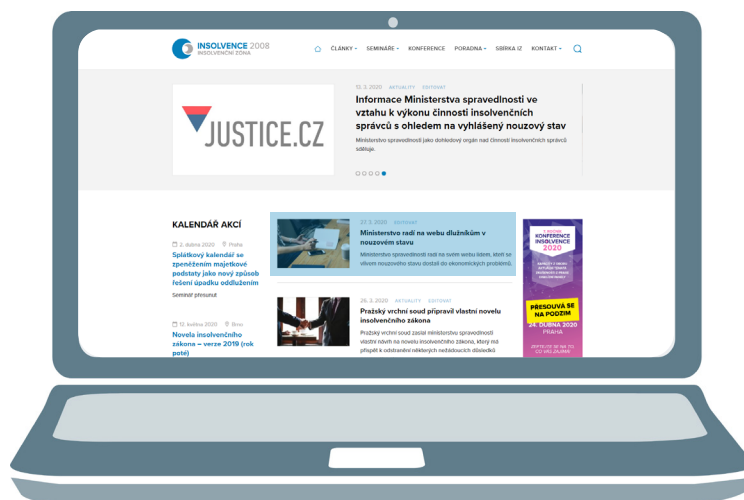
INSOLVENCE 2008
INSOLVENČNÍ ZÓNA

ČLÁNKY ▾ SEMINÁŘE ▾ KONFERENCE PORADNA ▾ SBÍRKA IZ KONTAKT ▾

JUSTICE.CZ

13. 3. 2020 AKTUALITY EDITORIAL

Informace Ministerstva spravedlnosti ve vztahu k výkonu činnosti insolvenčních správců s ohledem na vyhlášený nouzový stav

Ministerstvo spravedlnosti jako dohledový orgán nad činností insolvenčních správců sděluje.

KALENDÁŘ AKCÍ

2. dubna 2020 Praha

Splátkový kalendář se zpeněžením majetkové podstaty jako nový způsob řešení úpadku oddlužením

Seminář přesunut

12. května 2020 Brno

Novela insolvenčního zákona – verze 2019 (rok poté)

27. 3. 2020 EDITORIAL

Ministerstvo radí na webu dlužníkům v nouzovém stavu

Ministerstvo spravedlnosti radí na svém webu lidem, kteří se vlivem nouzového stavu dostali do ekonomických problémů.

26. 3. 2020 AKTUALITY EDITORIAL

Pražský vrchní soud připravil vlastní novelu insolvenčního zákona

Pražský vrchní soud zaslal ministerstvu spravedlnosti vlastní návrh na novelu insolvenčního zákona, který má přispět k odstranění některých neželaných důsledků

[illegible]
KONFERENCE INSOLVENCE 2020
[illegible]
PŘESOUVÁ SE NA PODZIM
24. DUBNA 2020
PRAHA
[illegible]